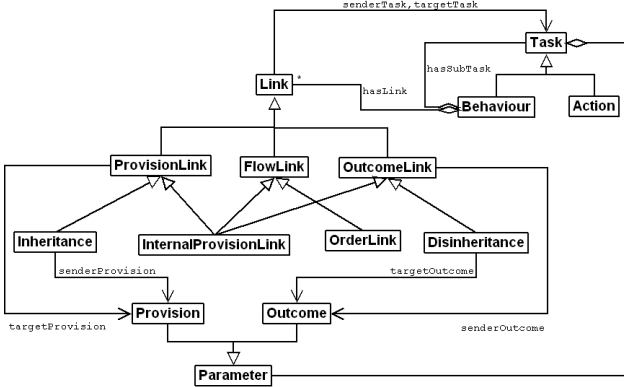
senderTask, targetTask

Task

hasSubTask

Link

*

hasLink

Behaviour

Action

ProvisionLink

FlowLink

OutcomeLink

Inheritance

InternalProvisionLink

OrderLink

Disinheritance

senderProvision

targetOutcome

Provision

Outcome

targetProvision

senderOutcome

Parameter